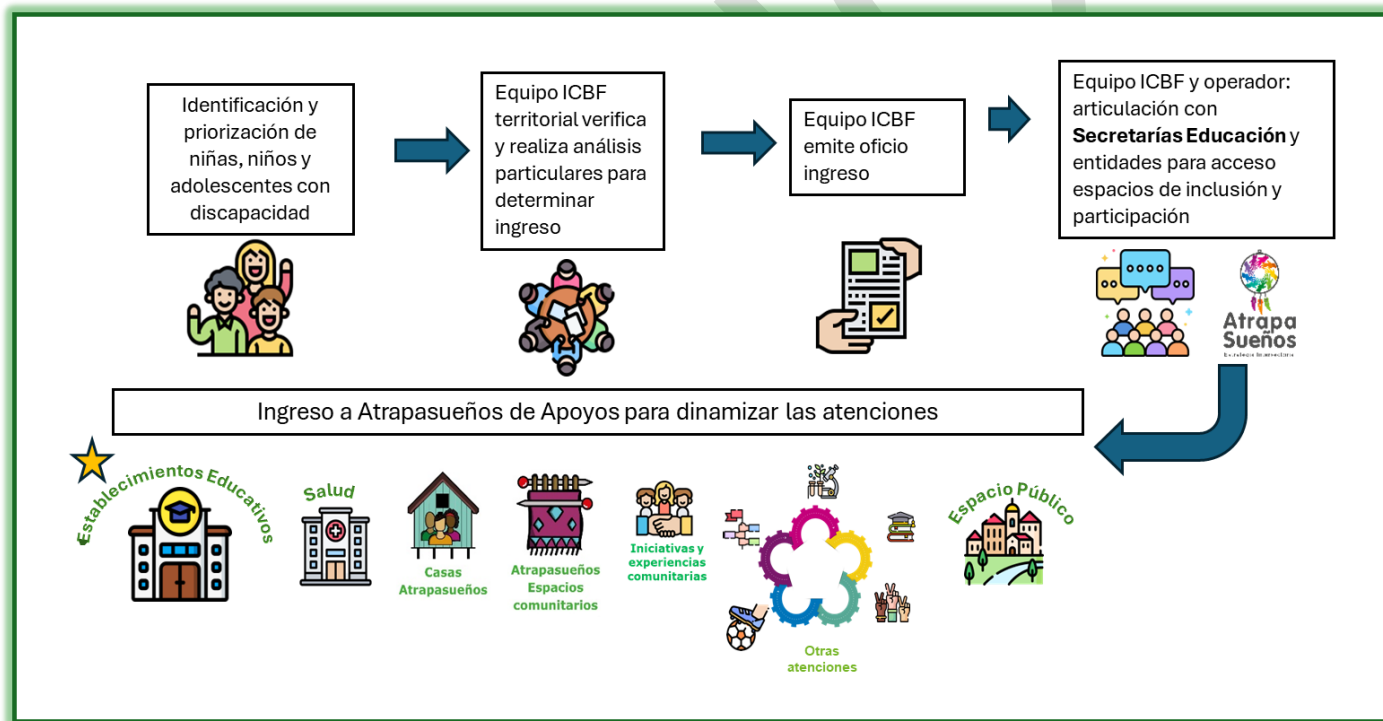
Identificación y priorización de niñas, niños y adolescentes con discapacidad

Equipo ICBF territorial verifica y realiza análisis particulares para determinar ingreso

Equipo ICBF emite oficio ingreso

Equipo ICBF y operador: articulación con **Secretarías Educación** y entidades para acceso espacios de inclusión y participación

Atrapa Sueños
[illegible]

Ingreso a Atrapasueños de Apoyos para dinamizar las atenciones

Establecimientos Educativos

Salud

Casas Atrapasueños

Atrapasueños Espacios comunitarios

Iniciativas y experiencias comunitarias

Otras atenciones

Espacio Público